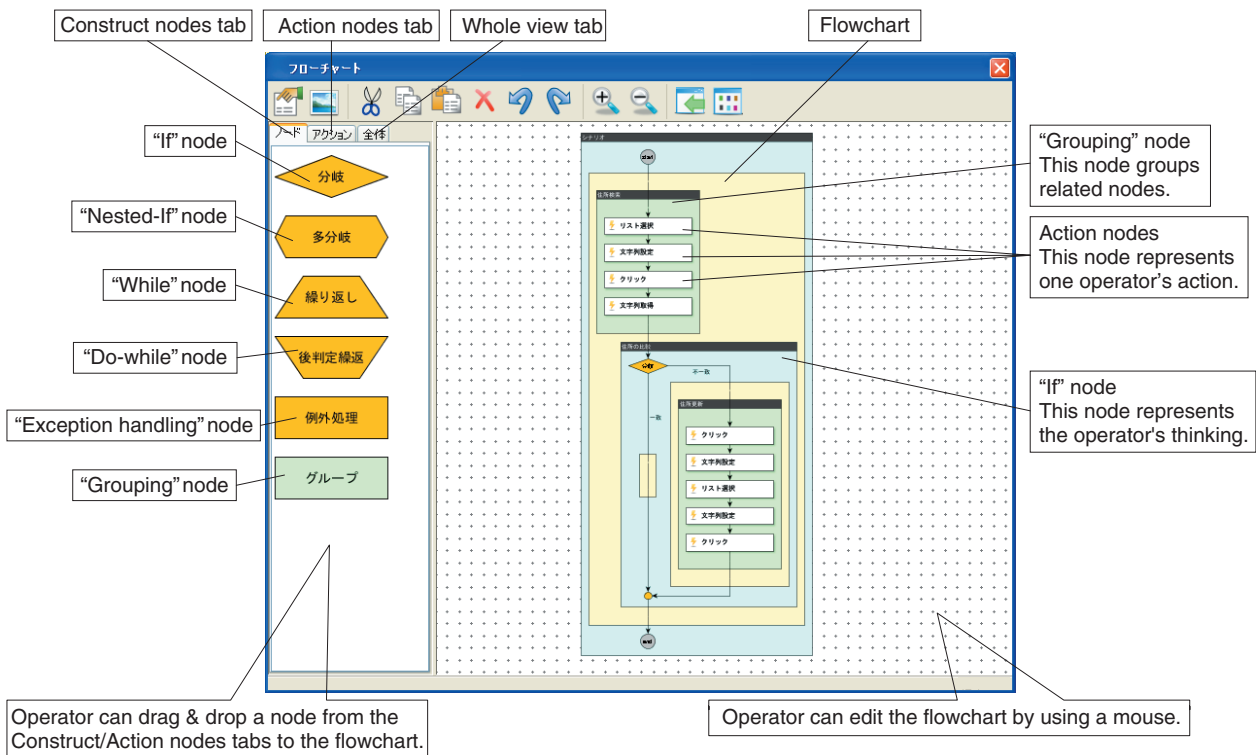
Construct nodes tab

Action nodes tab

Whole view tab

Flowchart

フローチャート

ノード

アクション

全体

"If" node

分岐

"Nested-If" node

多分岐

"While" node

繰り返し

"Do-while" node

後判定繰返

"Exception handling" node

例外処理

"Grouping" node

グループ

シナリオ

start

住所検索

リスト選択

文字列設定

クリック

文字列取得

住所の比較

分岐

不一致

一致

住所更新

クリック

文字列設定

リスト選択

文字列設定

クリック

end

"Grouping" node
This node groups related nodes.

Action nodes
This node represents one operator's action.

"If" node
This node represents the operator's thinking.

Operator can drag & drop a node from the Construct/Action nodes tabs to the flowchart.

Operator can edit the flowchart by using a mouse.